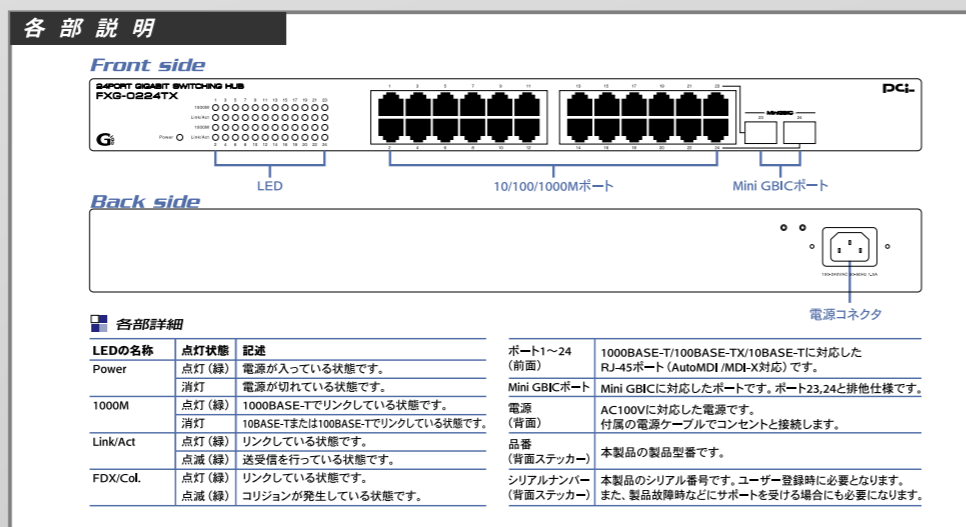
各 部 説 明

Front side

24PORT GIGABIT SWITCHING HUB
FXG-0224TX

PCi

1000M
Link/Act
1000M
Link/Act
Power

Mini GBIC
23 24

LED
10/100/1000Mポート
Mini GBICポート

Back side

電源コネクタ

各部詳細

| LEDの名称 | 点灯状態 | 記述 |
|---|---|---|
| Power | 点灯（緑） | 電源が入っている状態です。 |
| | 消灯 | 電源が切れている状態です。 |
| 1000M | 点灯（緑） | 1000BASE-Tでリンクしている状態です。 |
| | 消灯 | 10BASE-Tまたは100BASE-Tでリンクしている状態です。 |
| Link/Act | 点灯（緑） | リンクしている状態です。 |
| | 点滅（緑） | 送受信を行っている状態です。 |
| FDX/Col. | 点灯（緑） | リンクしている状態です。 |
| | 点滅（緑） | コリジョンが発生している状態です。 |

| | |
|---|---|
| ポート1～24（前面） | 1000BASE-T/100BASE-TX/10BASE-Tに対応したRJ-45ポート（AutoMDI /MDI-X対応）です。 |
| Mini GBICポート | Mini GBICに対応したポートです。ポート23,24と排他仕様です。 |
| 電源（背面） | AC100Vに対応した電源です。付属の電源ケーブルでコンセントと接続します。 |
| 品番（背面ステッカー） | 本製品の製品型番です。 |
| シリアルナンバー（背面ステッカー） | 本製品のシリアル番号です。ユーザー登録時に必要となります。また、製品故障時などにサポートを受ける場合にも必要になります。 |